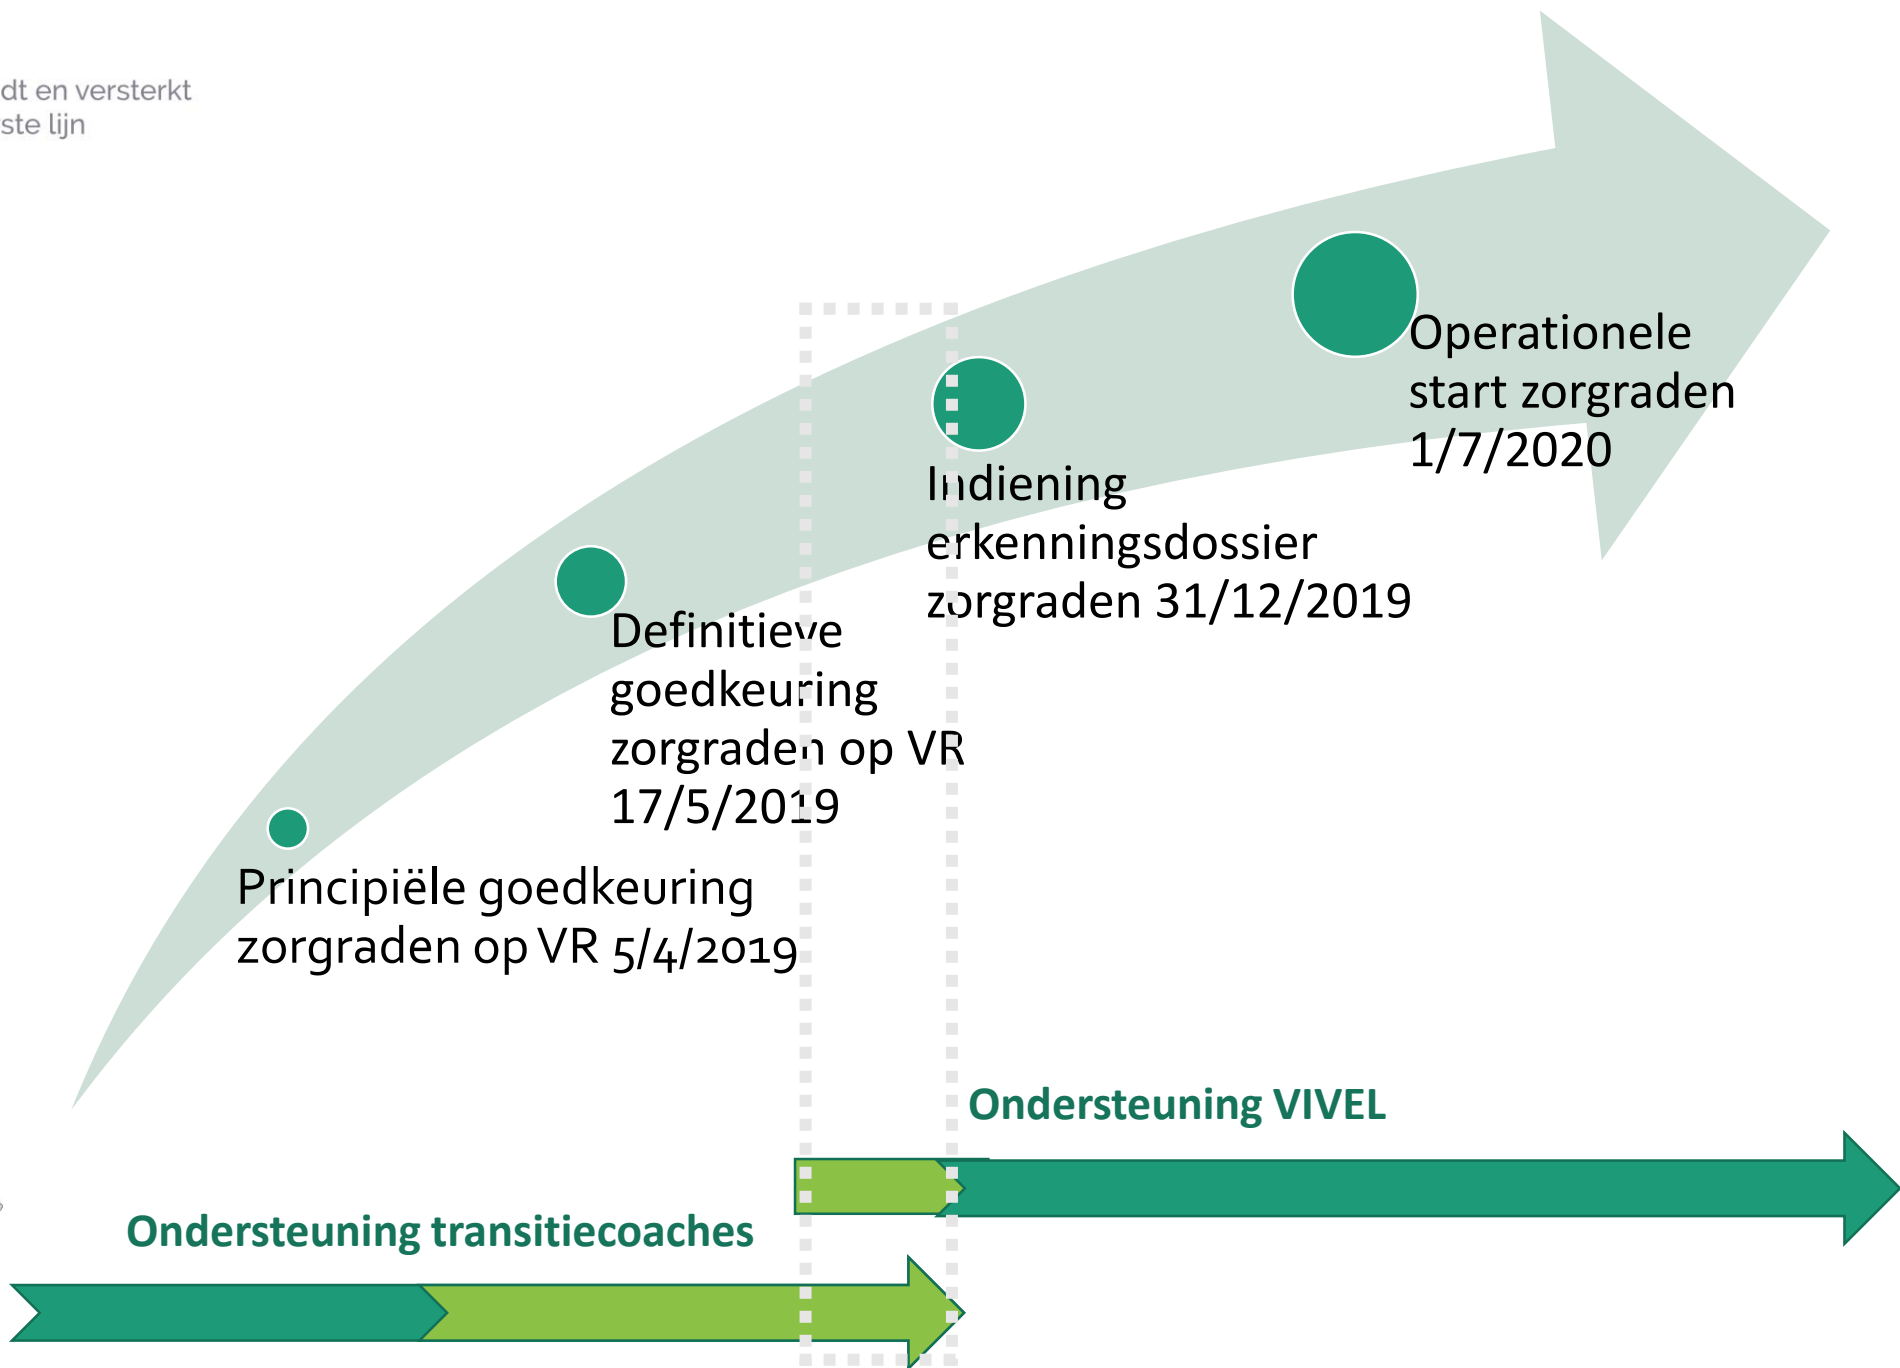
dt en versterkt
ste lijn

Operationele start zorgraden 1/7/2020

Indiening erkenningsdossier zorgraden 31/12/2019

Definitieve goedkeuring zorgraden op VR 17/5/2019

Principiële goedkeuring zorgraden op VR 5/4/2019

Ondersteuning VIVEL

Ondersteuning transitiecoaches